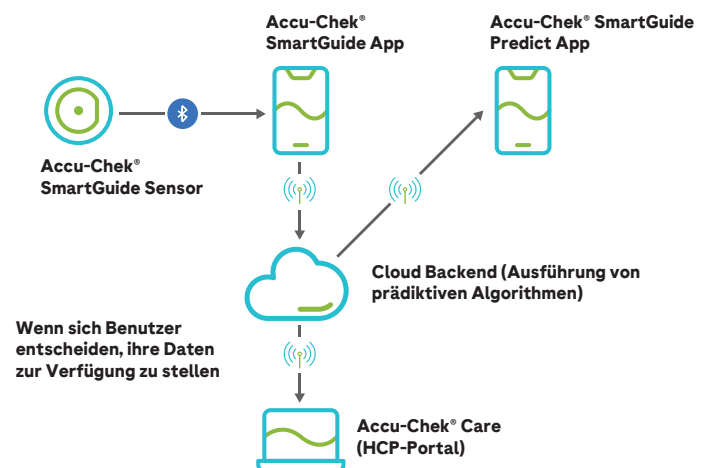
Accu-Chek® SmartGuide App

Accu-Chek® SmartGuide Predict App

Accu-Chek® SmartGuide Sensor

Cloud Backend (Ausführung von prädiktiven Algorithmen)

Wenn sich Benutzer entscheiden, ihre Daten zur Verfügung zu stellen

Accu-Chek® Care (HCP-Portal)